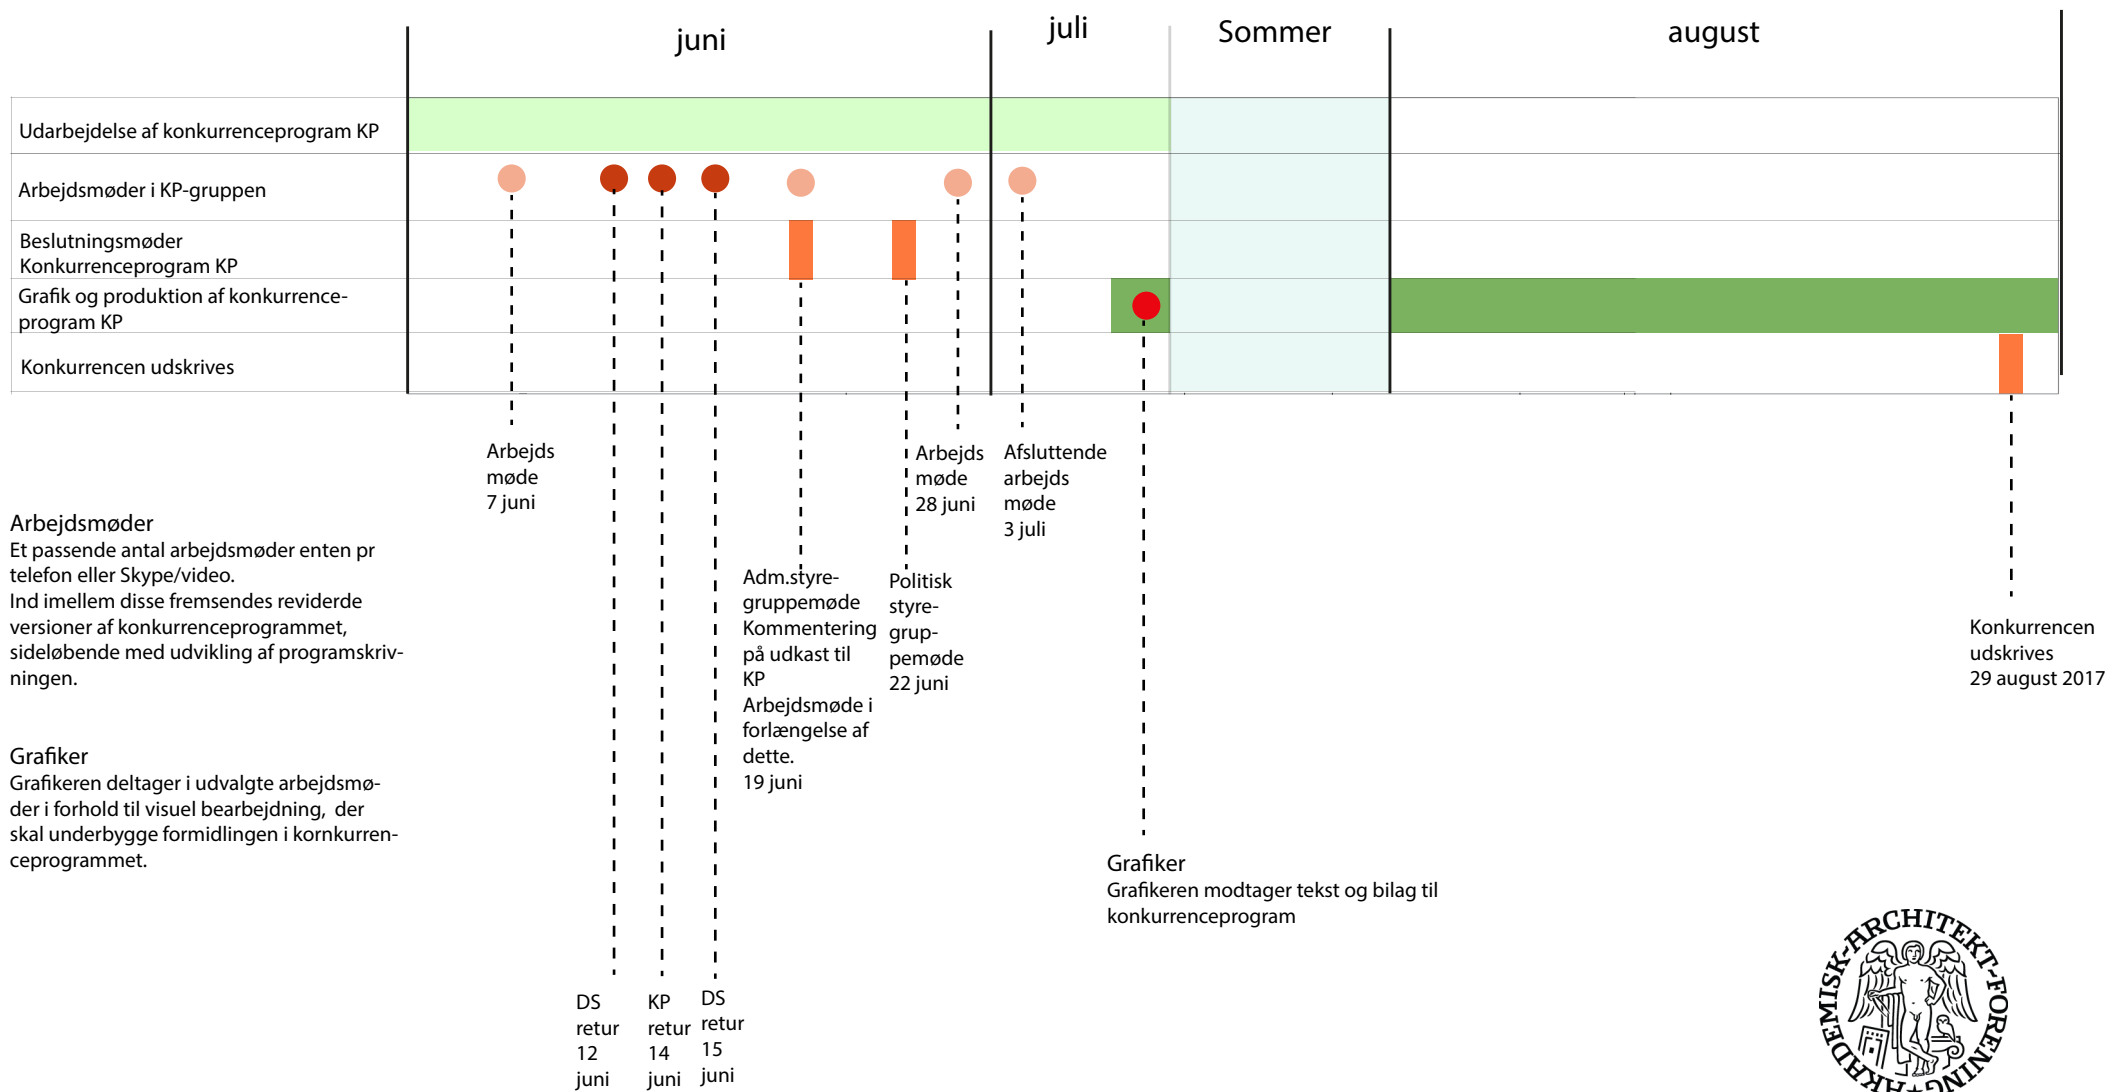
juni

juli

Sommer

august

Udarbejdelse af konkurrenceprogram KP

Arbejdsmøder i KP-gruppen

Beslutningsmøder Konkurrenceprogram KP

Grafik og produktion af konkurrenceprogram KP

Konkurrencen udskrives

Arbejds møde 7 juni

Arbejds møde 28 juni

Afsluttende arbejds møde 3 juli

Arbejdsmøder
Et passende antal arbejdsmøder enten pr telefon eller Skype/video.
Ind imellem disse fremsendes reviderde versioner af konkurrenceprogrammet, sideløbende med udvikling af programskrivningen.

Adm.styregruppemøde Kommentering på udkast til KP Arbejdsmøde i forlængelse af dette. 19 juni

Politisk styregruppemøde 22 juni

Konkurrencen udskrives 29 august 2017

Grafiker
Grafikeren deltager i udvalgte arbejdsmøder i forhold til visuel bearbejdning, der skal underbygge formidlingen i kornkurrenceprogrammet.

Grafiker
Grafikeren modtager tekst og bilag til konkurrenceprogram

DS retur 12 juni

KP retur 14 juni

DS retur 15 juni

AKADEMISK-ARCHITEKT-FORENING